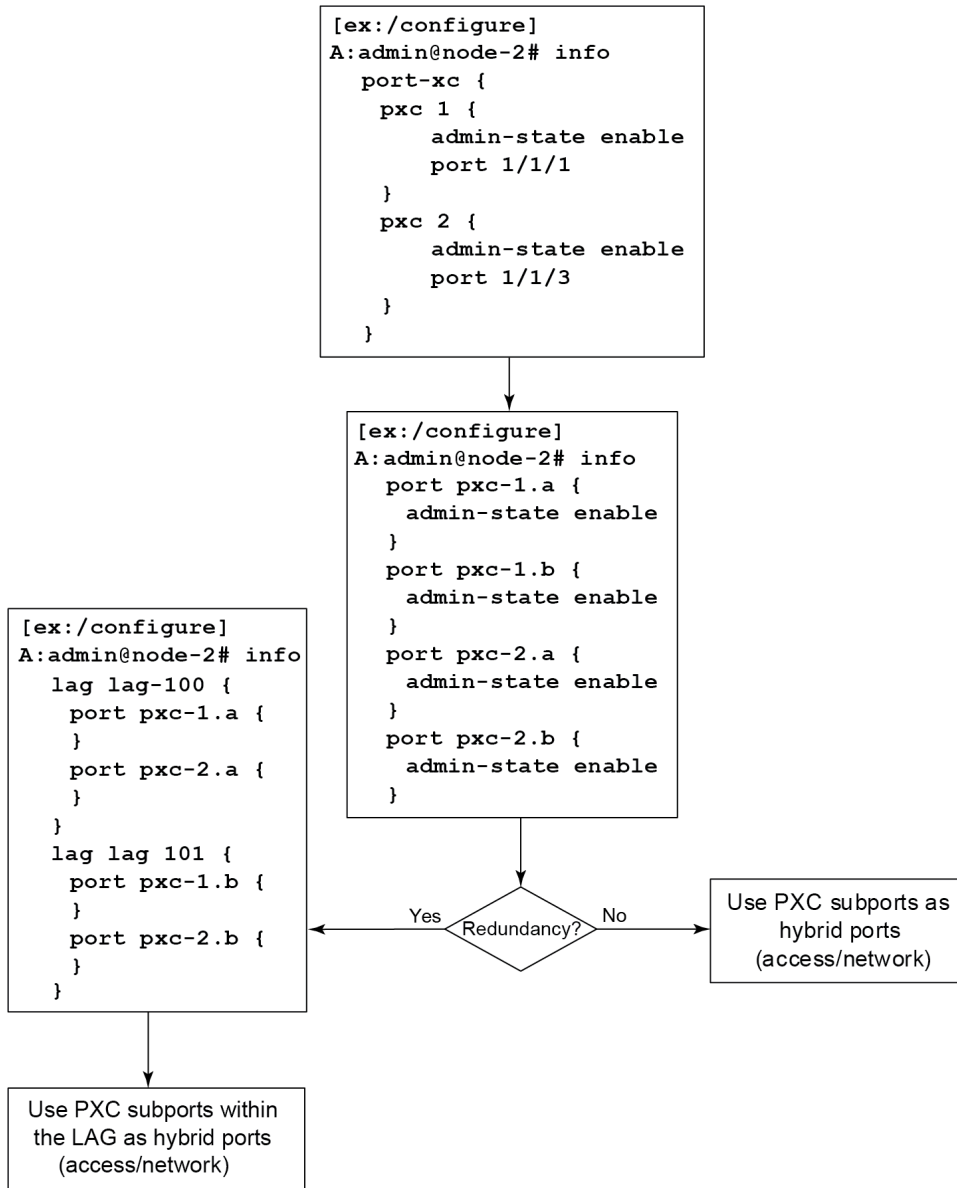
[ex:/configure]
A:admin@node-2# info
port-xc {
pxc 1 {
admin-state enable
port 1/1/1
}
pxc 2 {
admin-state enable
port 1/1/3
}
}

[ex:/configure]
A:admin@node-2# info
port pxc-1.a {
admin-state enable
}
port pxc-1.b {
admin-state enable
}
port pxc-2.a {
admin-state enable
}
port pxc-2.b {
admin-state enable
}

[ex:/configure]
A:admin@node-2# info
lag lag-100 {
port pxc-1.a {
}
port pxc-2.a {
}
}
lag lag 101 {
port pxc-1.b {
}
port pxc-2.b {
}
}

Yes

Redundancy?

No

Use PXC subports as hybrid ports (access/network)

Use PXC subports within the LAG as hybrid ports (access/network)